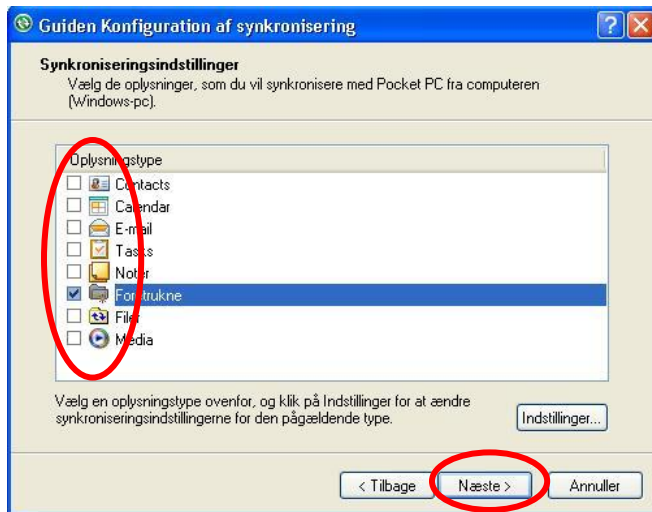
Guiden Konfiguration af synkronisering

Synkroniseringsindstillinger
Vælg de oplysninger, som du vil synkronisere med Pocket PC fra computeren (Windows-pc).

Oplysningstype
Contacts
Calendar
E-mail
Tasks
Noter
Forstrukne
Files
Media

Vælg en oplysningstype ovenfor, og klik på Indstillinger for at ændre synkroniseringsindstillingerne for den pågældende type.

Indstillinger...

< Tilbage
Næste >
Annuller